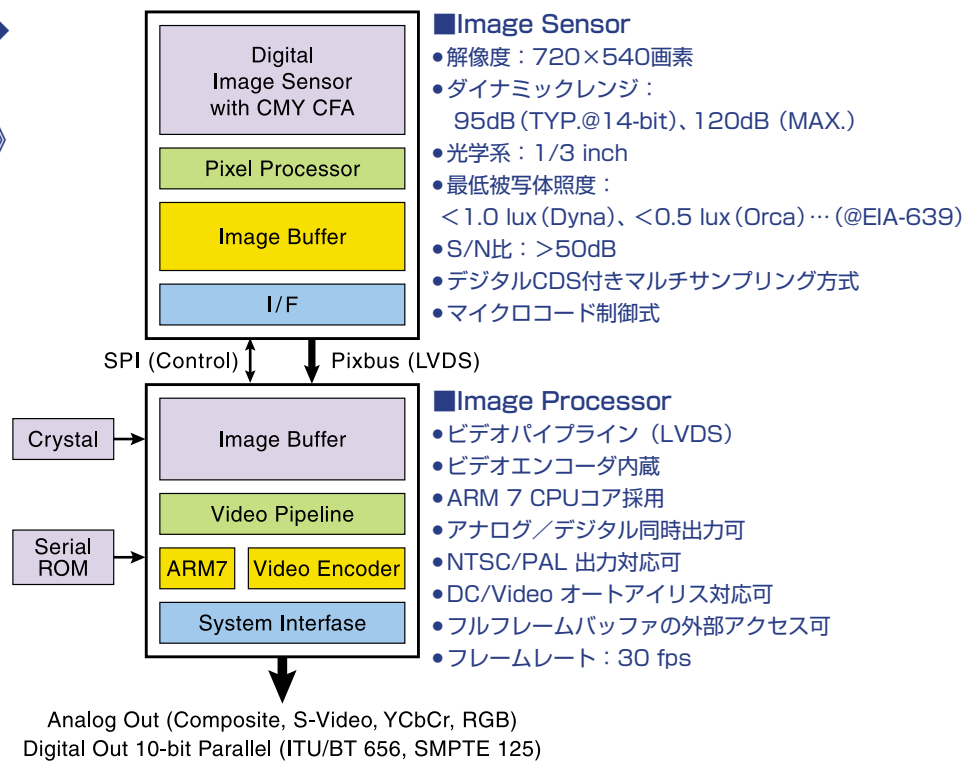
Digital Image Sensor with CMY CFA

Pixel Processor

Image Buffer

I/F

SPI (Control)

Pixbus (LVDS)

Crystal

Serial ROM

Image Buffer

Video Pipeline

ARM7

Video Encoder

System Interfase

Analog Out (Composite, S-Video, YCbCr, RGB)
Digital Out 10-bit Parallel (ITU/BT 656, SMPTE 125)

■Image Sensor
●解像度：720×540画素
●ダイナミックレンジ：
95dB (TYP.@14-bit)、120dB (MAX.)
●光学系：1/3 inch
●最低被写体照度：
＜1.0 lux (Dyna)、＜0.5 lux (Orca) … (@EIA-639)
●S/N比：＞50dB
●デジタルCDS付きマルチサンプリング方式
●マイクロコード制御式

■Image Processor
●ビデオパイプライン (LVDS)
●ビデオエンコーダ内蔵
●ARM 7 CPUコア採用
●アナログ／デジタル同時出力可
●NTSC/PAL 出力対応可
●DC/Video オートアイリス対応可
●フルフレームバッファの外部アクセス可
●フレームレート：30 fps